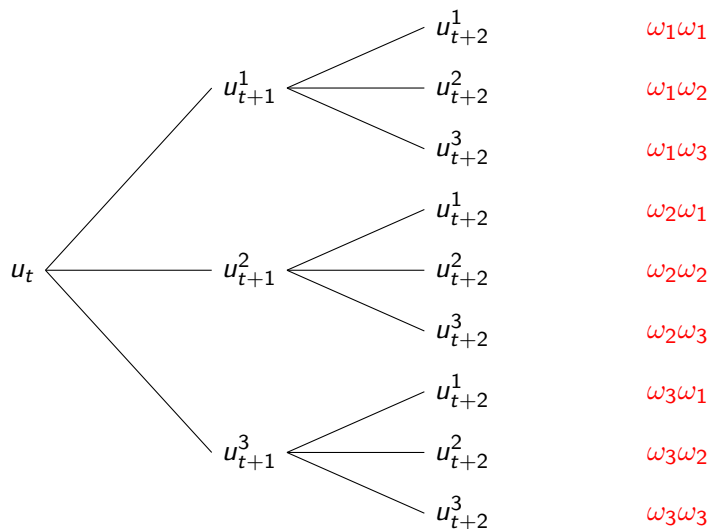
$u_{t+2}^1$ $\omega_1\omega_1$

$u_{t+1}^1$ $u_{t+2}^2$ $\omega_1\omega_2$

$u_{t+2}^3$ $\omega_1\omega_3$

$u_{t+2}^1$ $\omega_2\omega_1$

$u_t$ $u_{t+1}^2$ $u_{t+2}^2$ $\omega_2\omega_2$

$u_{t+2}^3$ $\omega_2\omega_3$

$u_{t+2}^1$ $\omega_3\omega_1$

$u_{t+1}^3$ $u_{t+2}^2$ $\omega_3\omega_2$

$u_{t+2}^3$ $\omega_3\omega_3$